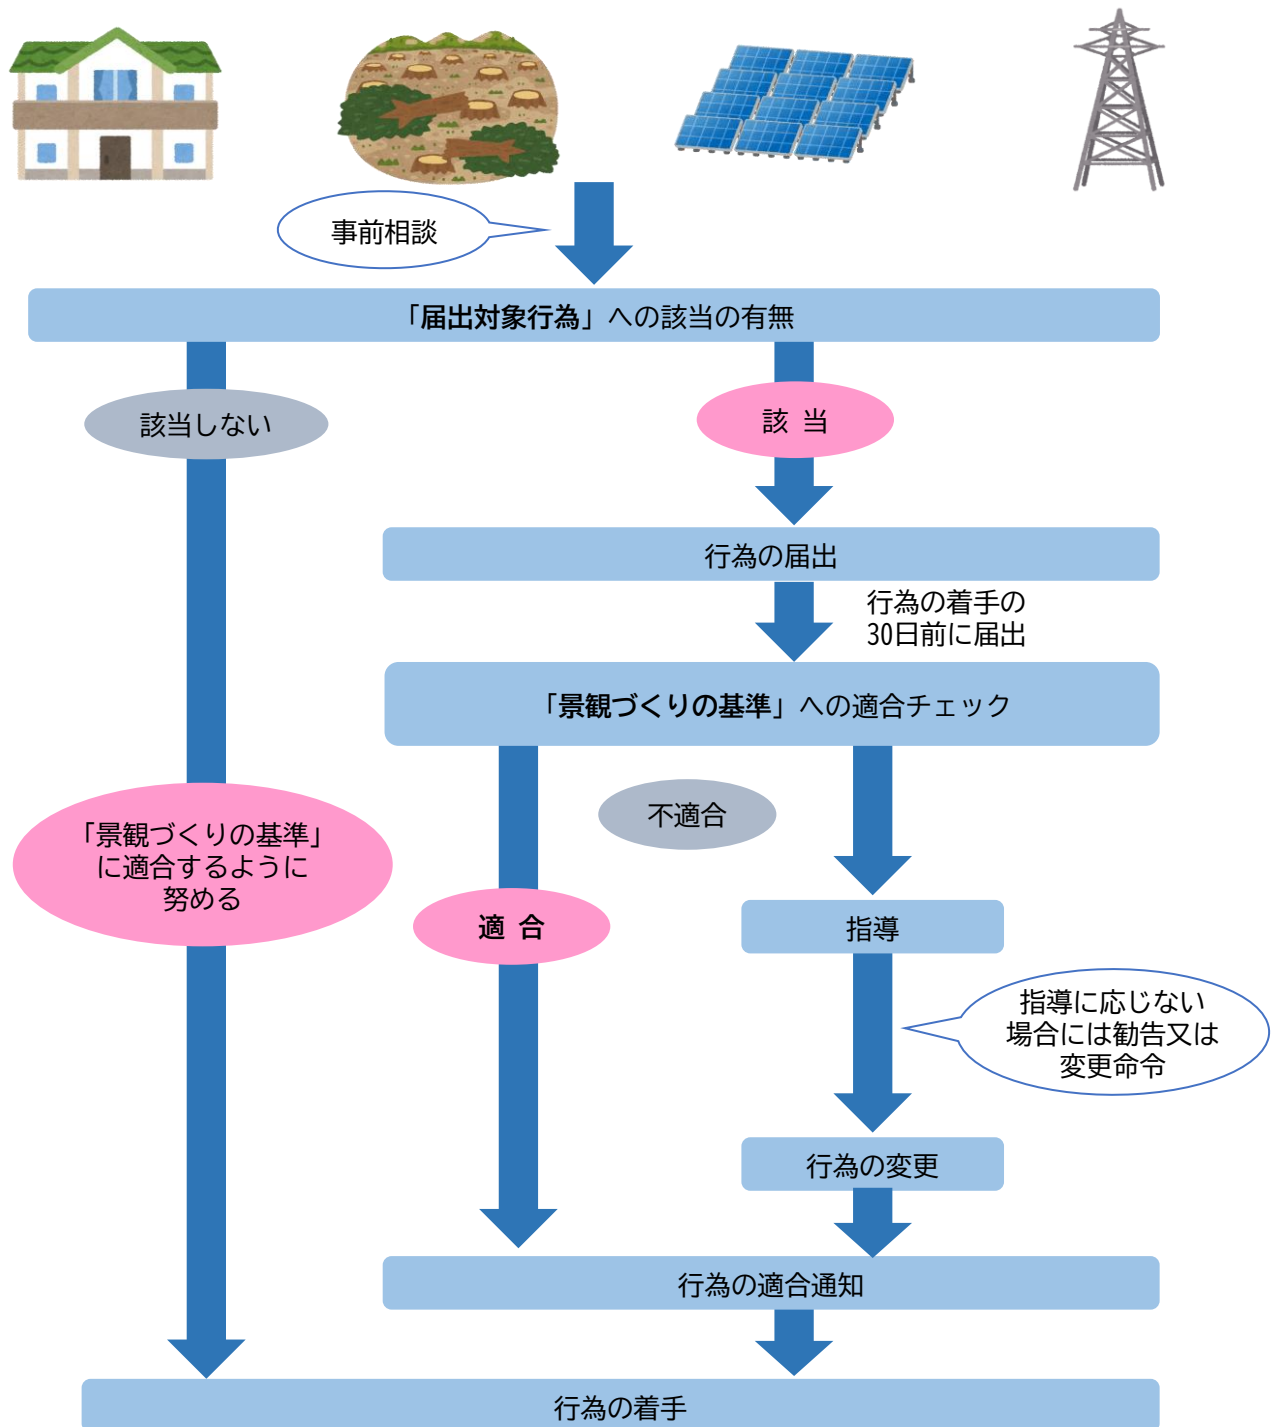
事前相談

「届出対象行為」への該当の有無

該当しない

該 当

行為の届出

行為の着手の30日前に届出

「景観づくりの基準」への適合チェック

不適合

「景観づくりの基準」に適合するように努める

適 合

指導

指導に応じない場合には勧告又は変更命令

行為の変更

行為の適合通知

行為の着手